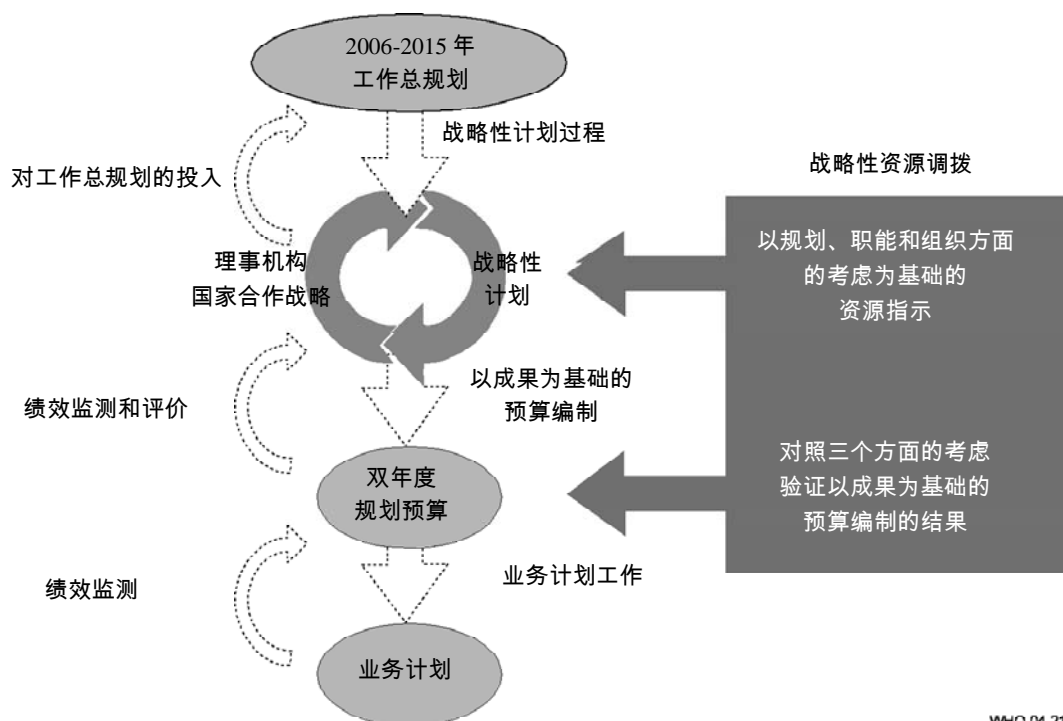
2006-2015 年
工作总规划

战略性计划过程

对工作总规划的投入

战略性资源调拨

理事机构
国家合作战略

战略性
计划

以规划、职能和组织方面
的考虑为基础的
资源指示

以成果为基础的
预算编制

绩效监测和评价

双年度
规划预算

对照三个方面的考虑
验证以成果为基础的
预算编制的结果

业务计划工作

绩效监测

业务计划

WHO 04.2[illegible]